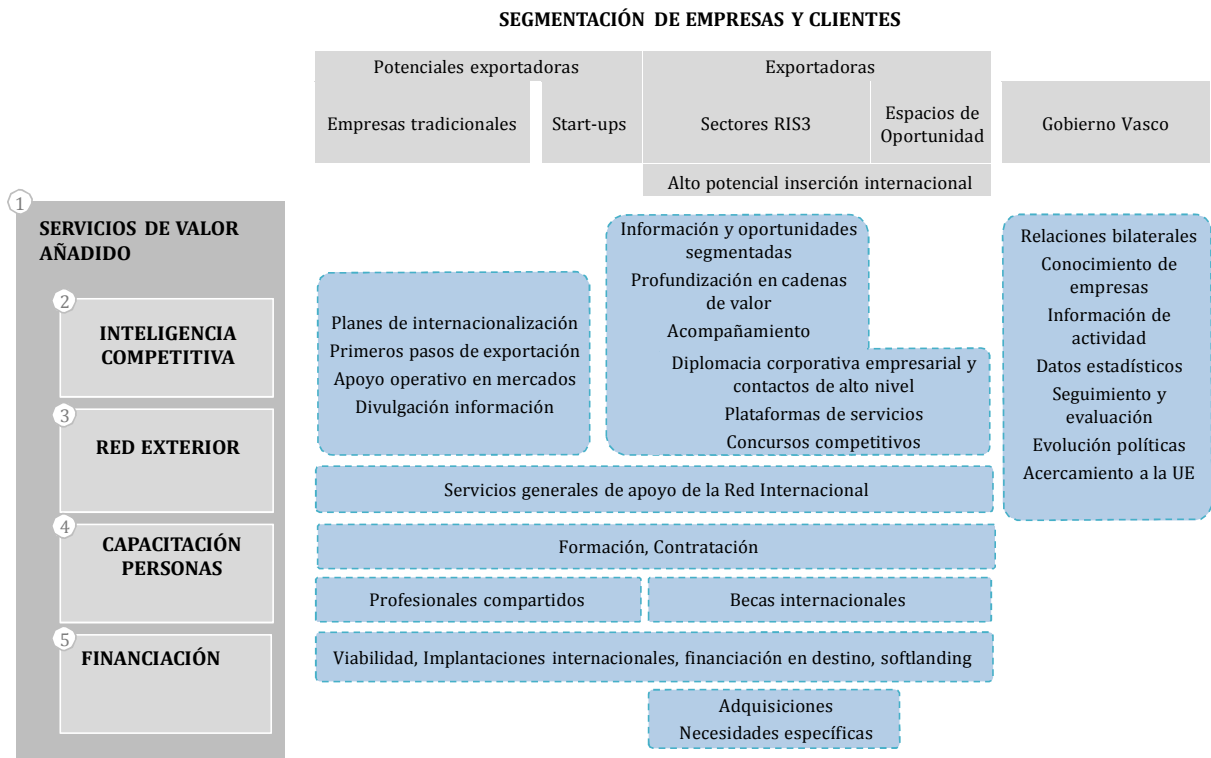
SEGMENTACIÓN DE EMPRESAS Y CLIENTES

Potenciales exportadoras

Exportadoras

Empresas tradicionales

Start-ups

Sectores RIS3

Espacios de Oportunidad

Gobierno Vasco

Alto potencial inserción internacional

1

SERVICIOS DE VALOR AÑADIDO

2

INTELIGENCIA COMPETITIVA

3

RED EXTERIOR

4

CAPACITACIÓN PERSONAS

5

FINANCIACIÓN

Planes de internacionalización
Primeros pasos de exportación
Apoyo operativo en mercados
Divulgación información

Información y oportunidades segmentadas
Profundización en cadenas de valor
Acompañamiento
Diplomacia corporativa empresarial y contactos de alto nivel
Plataformas de servicios
Concursos competitivos

Relaciones bilaterales
Conocimiento de empresas
Información de actividad
Datos estadísticos
Seguimiento y evaluación
Evolución políticas
Acercamiento a la UE

Servicios generales de apoyo de la Red Internacional

Formación, Contratación

Profesionales compartidos

Becas internacionales

Viabilidad, Implantaciones internacionales, financiación en destino, softlanding

Adquisiciones
Necesidades específicas